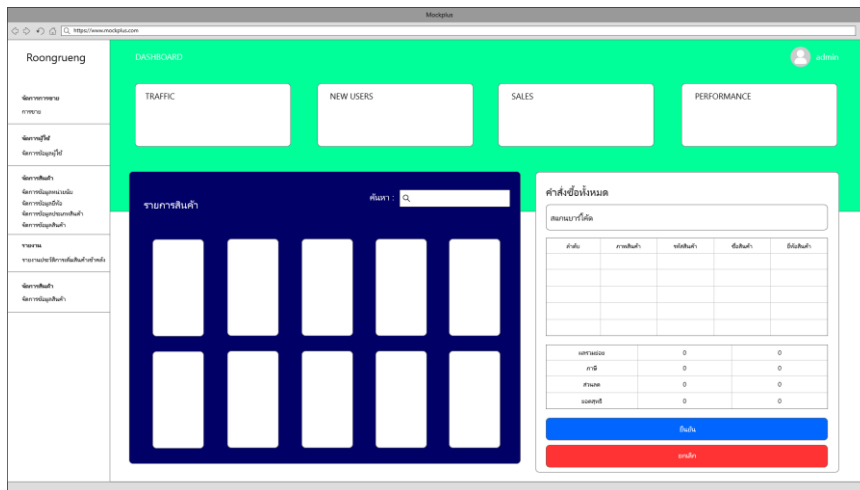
Mockplus

https://www.mockplus.com

Roongrueng

DASHBOARD

admin

จัดการการขาย
การขาย

จัดการผู้ใช้
จัดการข้อมูลผู้ใช้

จัดการสินค้า
จัดการข้อมูลหน่วยนับ
จัดการข้อมูลยี่ห้อ
จัดการข้อมูลประเภทสินค้า
จัดการข้อมูลสินค้า

รายงาน
รายงานประวัติการสั่งสินค้าย้อนหลัง

จัดการสินค้า
จัดการข้อมูลสินค้า

TRAFFIC

NEW USERS

SALES

PERFORMANCE

รายการสินค้า

ค้นหา :

คำสั่งซื้อทั้งหมด

สแกนบาร์โค้ด

| ลำดับ | ภาพสินค้า | รหัสสินค้า | ชื่อสินค้า | ยี่ห้อสินค้า |
|---|---|---|---|---|
| | | | | |

| ผลรวมย่อย | 0 | 0 |
|---|---|---|
| ภาษี | 0 | 0 |
| ส่วนลด | 0 | 0 |
| ยอดสุทธิ | 0 | 0 |

ยืนยัน

ยกเลิก